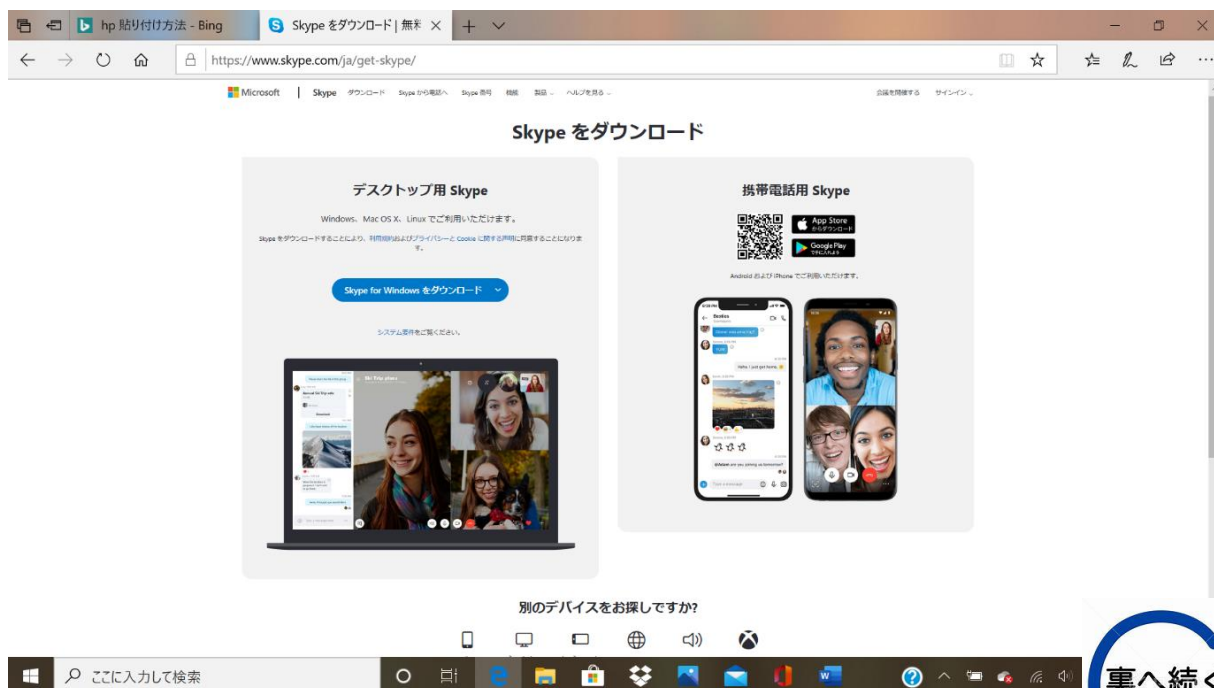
hp 貼り付け方法 - Bing
Skype をダウンロード | 無料
https://www.skype.com/ja/get-skype/

Microsoft | Skype ダウンロード Skype から電話へ Skype 番号 機能 製品 ヘルプを見る
会議を開催する サインイン

Skype をダウンロード

デスクトップ用 Skype

Windows、Mac OS X、Linux でご利用いただけます。

Skype をダウンロードすることにより、利用規約およびプライバシーと Cookie に関する声明に同意することになります。

Skype for Windows をダウンロード

システム要件をご覧ください。

携帯電話用 Skype

App Store からダウンロード
Google Play で手に入れよう

Android および iPhone でご利用いただけます。

別のデバイスをお探しですか?

ここに入力して検索

事へ続く